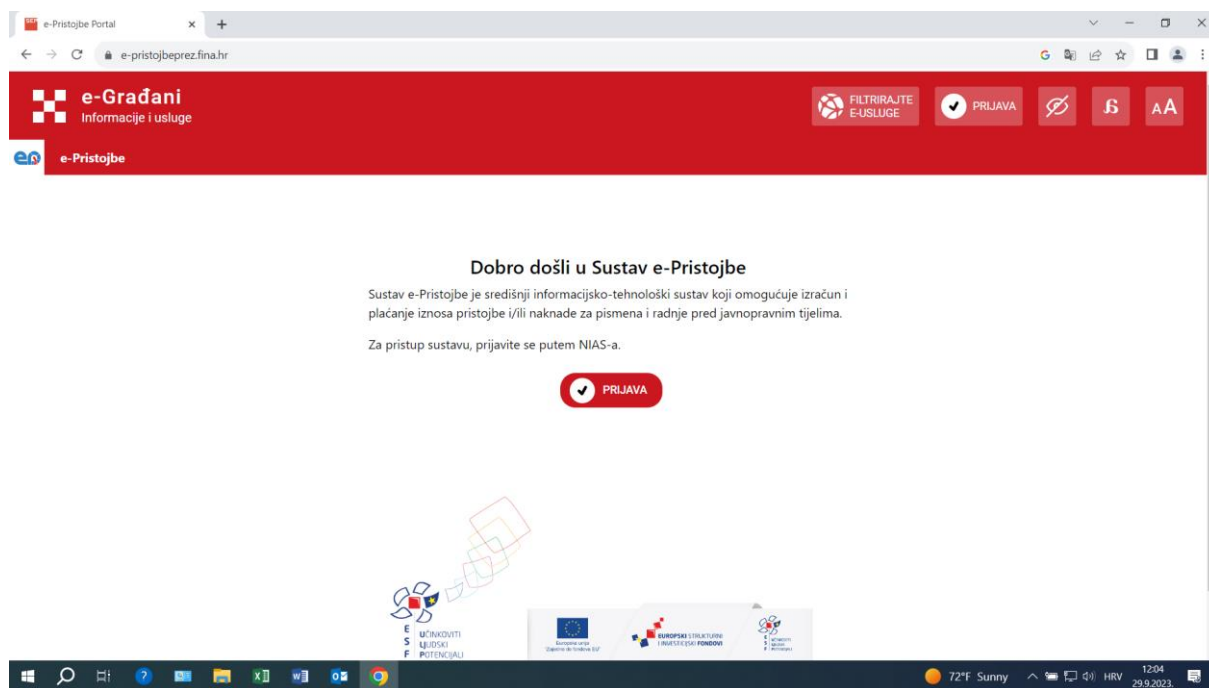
e-Pristojbe Portal × +

e-pristojbeprez.fina.hr

e-Građani
Informacije i usluge

FILTRIRAJTE E-USLUGE

PRIJAVA

AA

e-Pristojbe

Dobro došli u Sustav e-Pristojbe

Sustav e-Pristojbe je središnji informacijsko-tehnološki sustav koji omogućuje izračun i plaćanje iznosa pristojbe i/ili naknade za pismena i radnje pred javnopravnim tijelima.

Za pristup sustavu, prijavite se putem NIAS-a.

PRIJAVA

E S F
UČINKOVITI
LJUDSKI
POTENCIJALI

Europska unija
"Zajedno do fondova EU"

EUROPSKI STRUKTURNI I INVESTICIJSKI FONDOVI

72°F Sunny HRV 12:04 29.9.2023.